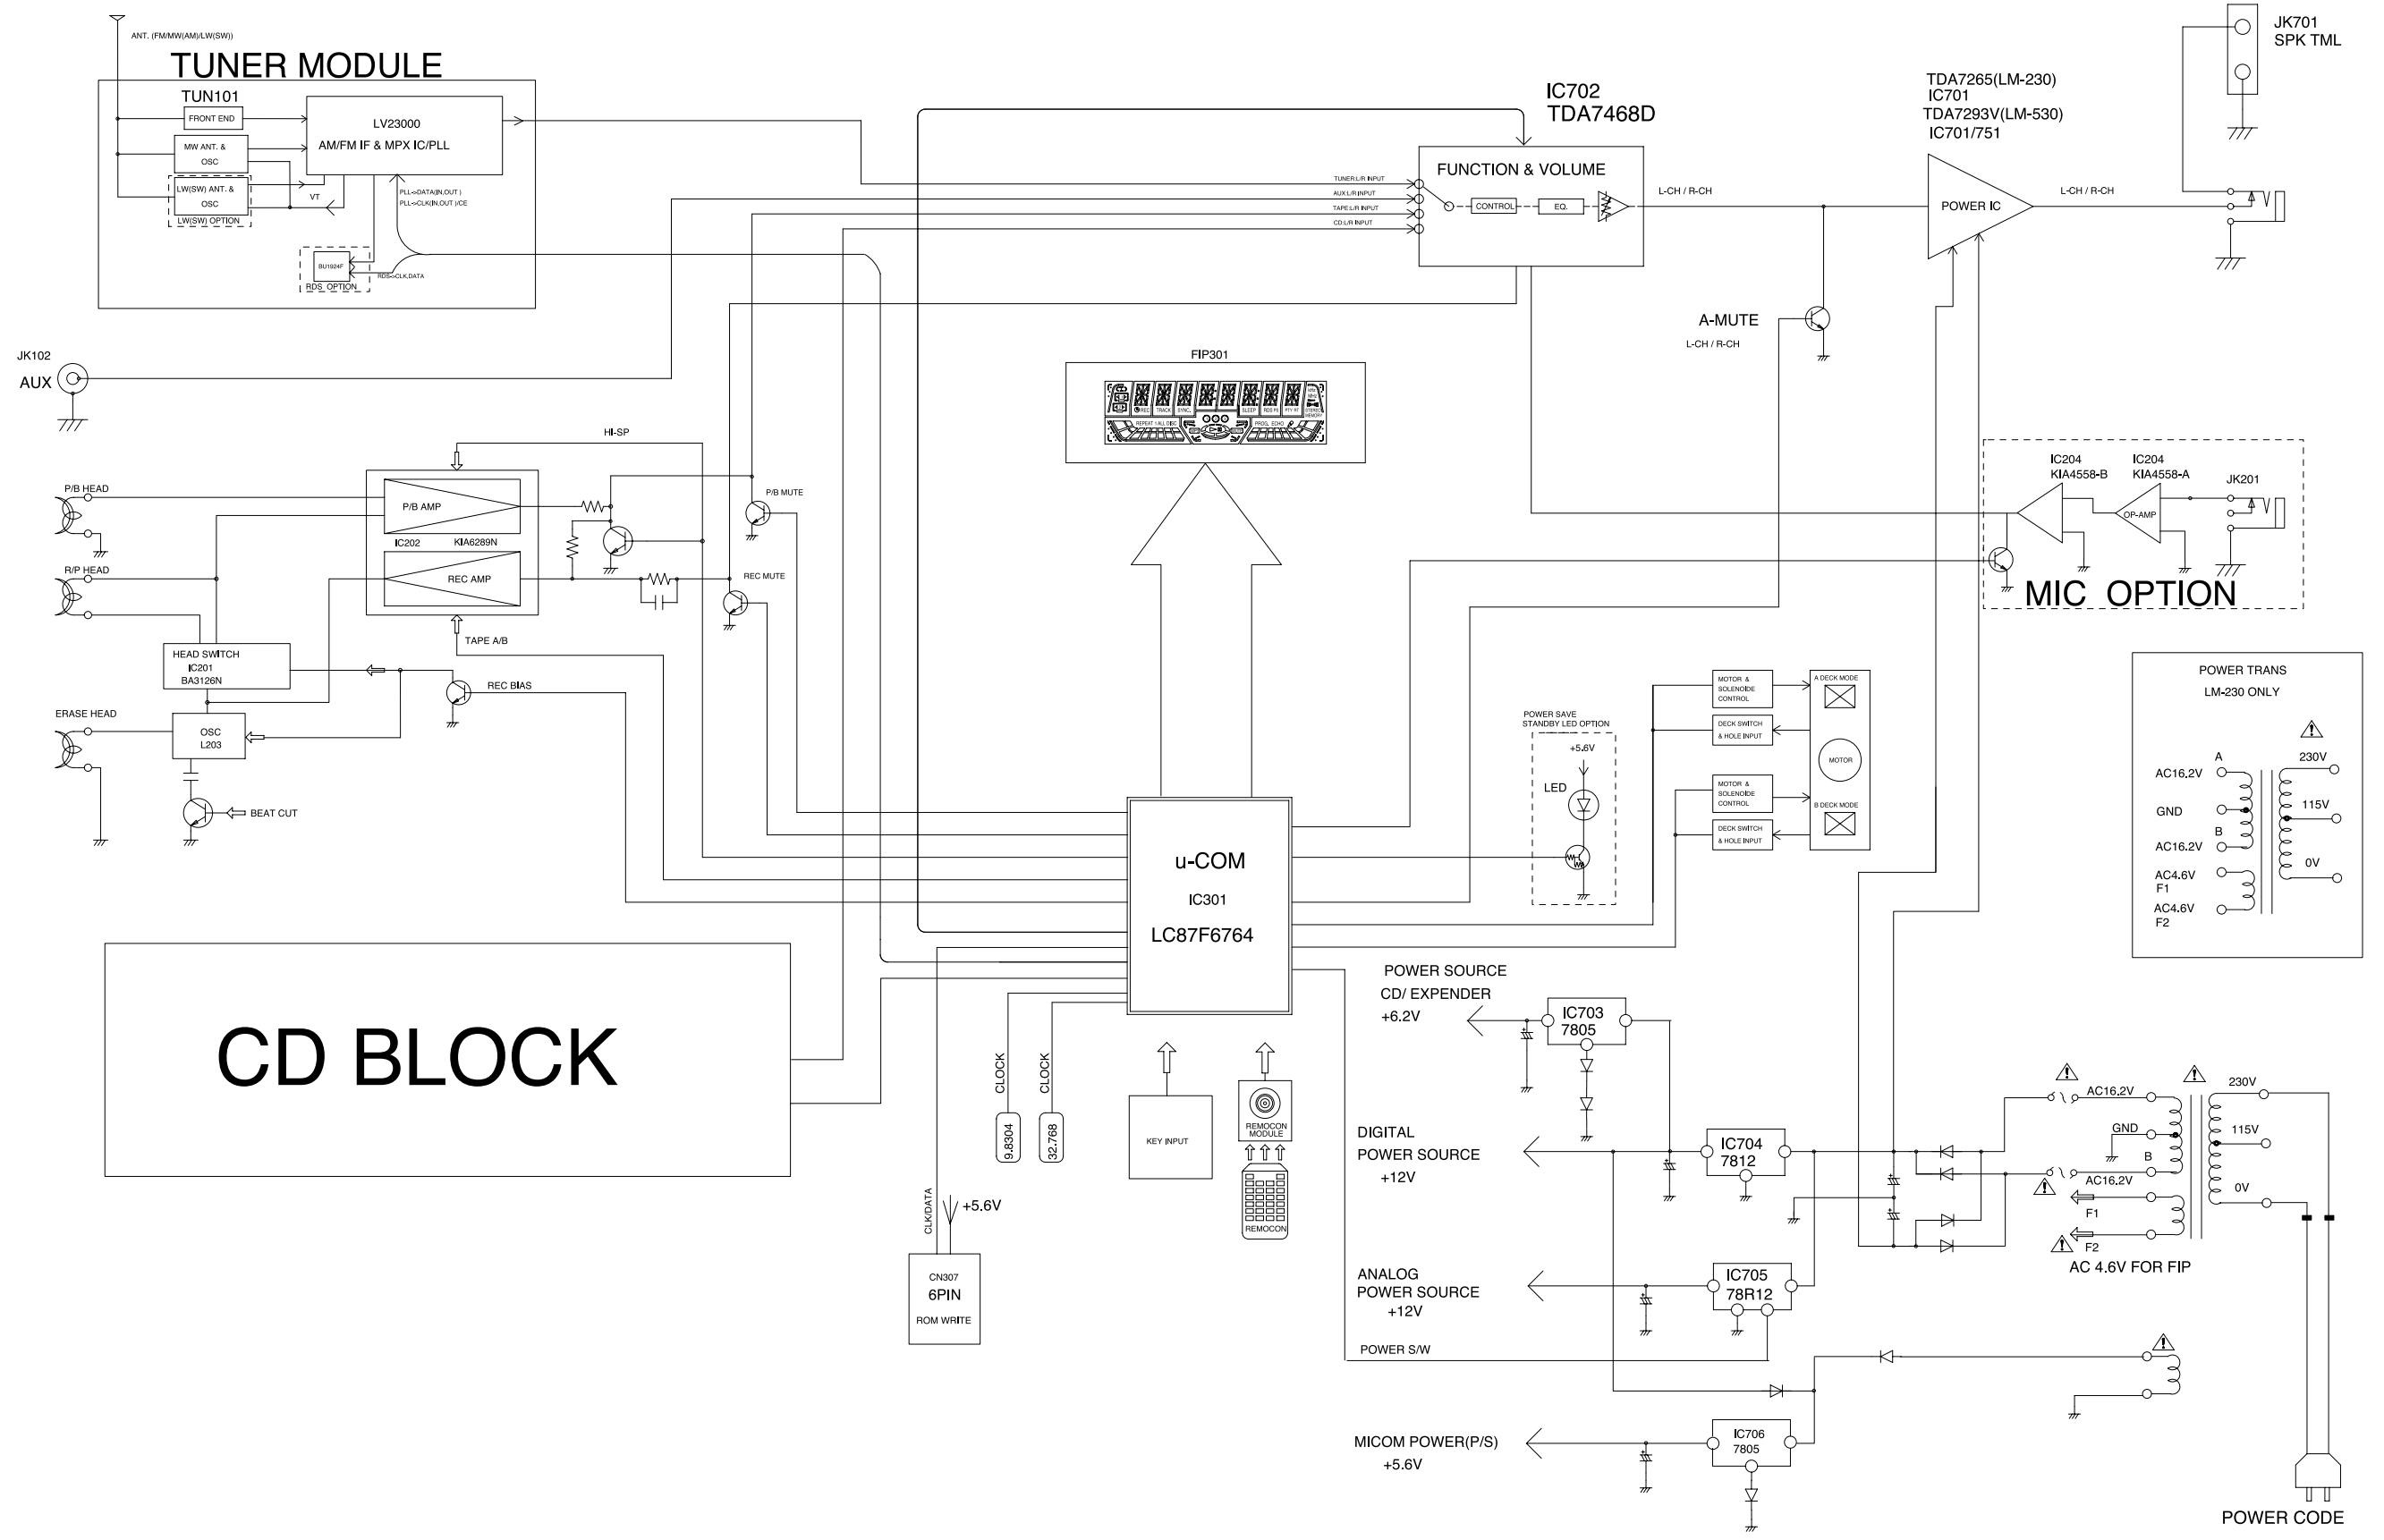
ANT. (FM/MW(AM)/LW(SW))
TUNER MODULE
TUN101
FRONT END
LV23000
AM/FM IF & MPX IC/PLL
MW ANT. & OSC
LW(SW) ANT. & OSC
LW(SW) OPTION
VT
PLL<-DATA(IN,OUT)
PLL<-CLK(IN,OUT)/CE
BU1924F
RDS OPTION
RDS<-CLK,DATA
IC702
TDA7468D
FUNCTION & VOLUME
TUNER L/R INPUT
AUX L/R INPUT
TAPE L/R INPUT
CD L/R INPUT
CONTROL
EQ.
L-CH / R-CH
TDA7265(LM-230)
IC701
TDA7293V(LM-530)
IC701/751
POWER IC
L-CH / R-CH
JK701
SPK TML
A-MUTE
L-CH / R-CH
JK102
AUX
FIP301
HI-SP
P/B HEAD
P/B AMP
IC202 KIA6289N
REC AMP
P/B MUTE
REC MUTE
R/P HEAD
TAPE A/B
HEAD SWITCH
IC201
BA3126N
REC BIAS
ERASE HEAD
OSC
L203
BEAT CUT
IC204
KIA4558-B
IC204
KIA4558-A
OP-AMP
JK201
MIC OPTION
POWER TRANS
LM-230 ONLY
A
230V
AC16.2V
115V
GND
B
AC16.2V
0V
AC4.6V
F1
AC4.6V
F2
MOTOR & SOLENOIDE CONTROL
A DECK MODE
DECK SWITCH & HOLE INPUT
MOTOR
MOTOR & SOLENOIDE CONTROL
B DECK MODE
DECK SWITCH & HOLE INPUT
POWER SAVE
STANDBY LED OPTION
+5.6V
LED
u-COM
IC301
LC87F6764
CD BLOCK
CLOCK
9.8304
CLOCK
32.768
KEY INPUT
REMOCON MODULE
REMOCON
CLK/DATA
+5.6V
CN307
6PIN
ROM WRITE
POWER SOURCE
CD/ EXPENDER
+6.2V
IC703
7805
DIGITAL
POWER SOURCE
+12V
IC704
7812
ANALOG
POWER SOURCE
+12V
IC705
78R12
POWER S/W
MICOM POWER(P/S)
+5.6V
IC706
7805
AC16.2V
230V
GND
115V
B
AC16.2V
0V
F1
F2
AC 4.6V FOR FIP
POWER CODE